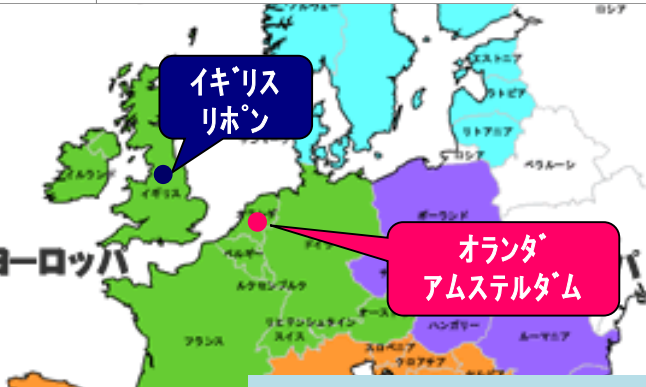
イギリス
リポン

オランダ
アムステルダム

ヨーロッパ

ノルウェー
ロシア
エストニア
ラトビア
リトアニア
ロシア
ベラルーシ
ポーランド
アイルランド
イギリス
オランダ
ベルギー
ドイツ
ルクセンブルク
チェコ
オーストリア
リヒテンシュタイン
スイス
フランス
ハンガリー
ルーマニア
スロベニア
クロアチア